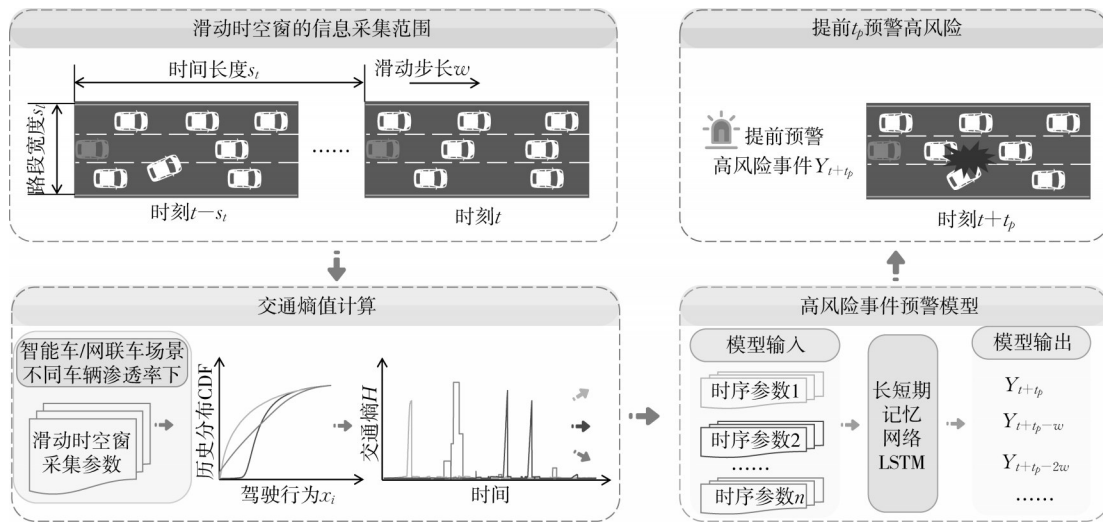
滑动时空窗的信息采集范围

时间长度$s_t$

滑动步长$w$

路段宽度$s_l$

......

时刻$t-s_t$

时刻$t$

提前$t_p$预警高风险

提前预警

高风险事件$Y_{t+t_p}$

时刻$t+t_p$

交通熵值计算

智能车/网联车场景
不同车辆渗透率下

滑动时空窗
采集参数

历史分布CDF

驾驶行为$x_i$

交通熵$H$

时间

高风险事件预警模型

模型输入

时序参数1

时序参数2

......

时序参数$n$

长短期
记忆
网络
LSTM

模型输出

$Y_{t+t_p}$

$Y_{t+t_p-w}$

$Y_{t+t_p-2w}$

......